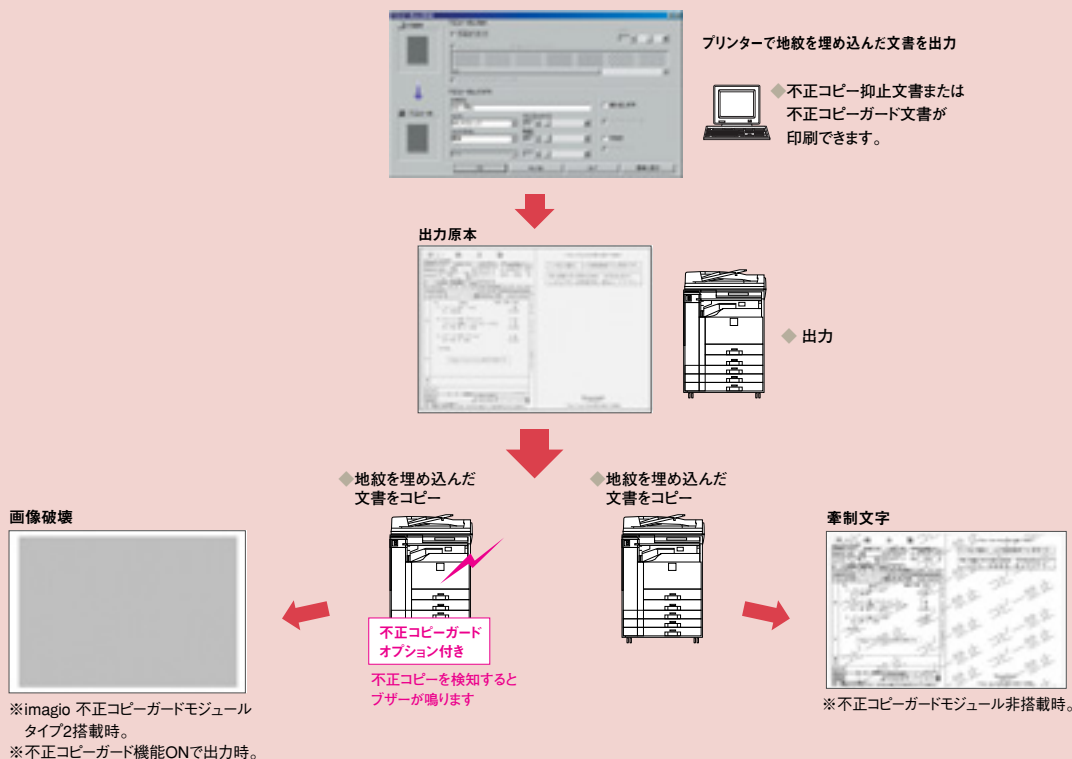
プリンターで地紋を埋め込んだ文書を出力

◆不正コピー抑止文書または不正コピーガード文書が印刷できます。

出力原本

◆ 出力

◆地紋を埋め込んだ文書をコピー

◆地紋を埋め込んだ文書をコピー

画像破壊

不正コピーガードオプション付き

不正コピーを検知するとブザーが鳴ります

牽制文字

※imagio 不正コピーガードモジュールタイプ2搭載時。
※不正コピーガード機能ONで出力時。

※不正コピーガードモジュール非搭載時。